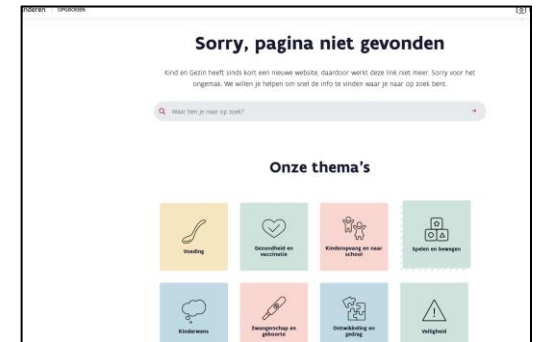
nderen OPGROEIEN

Sorry, pagina niet gevonden

Kind en Gezin heeft sinds kort een nieuwe website, daardoor werkt deze link niet meer. Sorry voor het ongemak. We willen je helpen om snel de info te vinden waar je naar op zoek bent.

Waar ben je naar op zoek?

Onze thema's

Voeding

Gezondheid en vaccinatie

Kinderopvang en naar school

Spelen en bewegen

Kinderwens

Zwangerschap en geboorte

Ontwikkeling en gedrag

Veiligheid